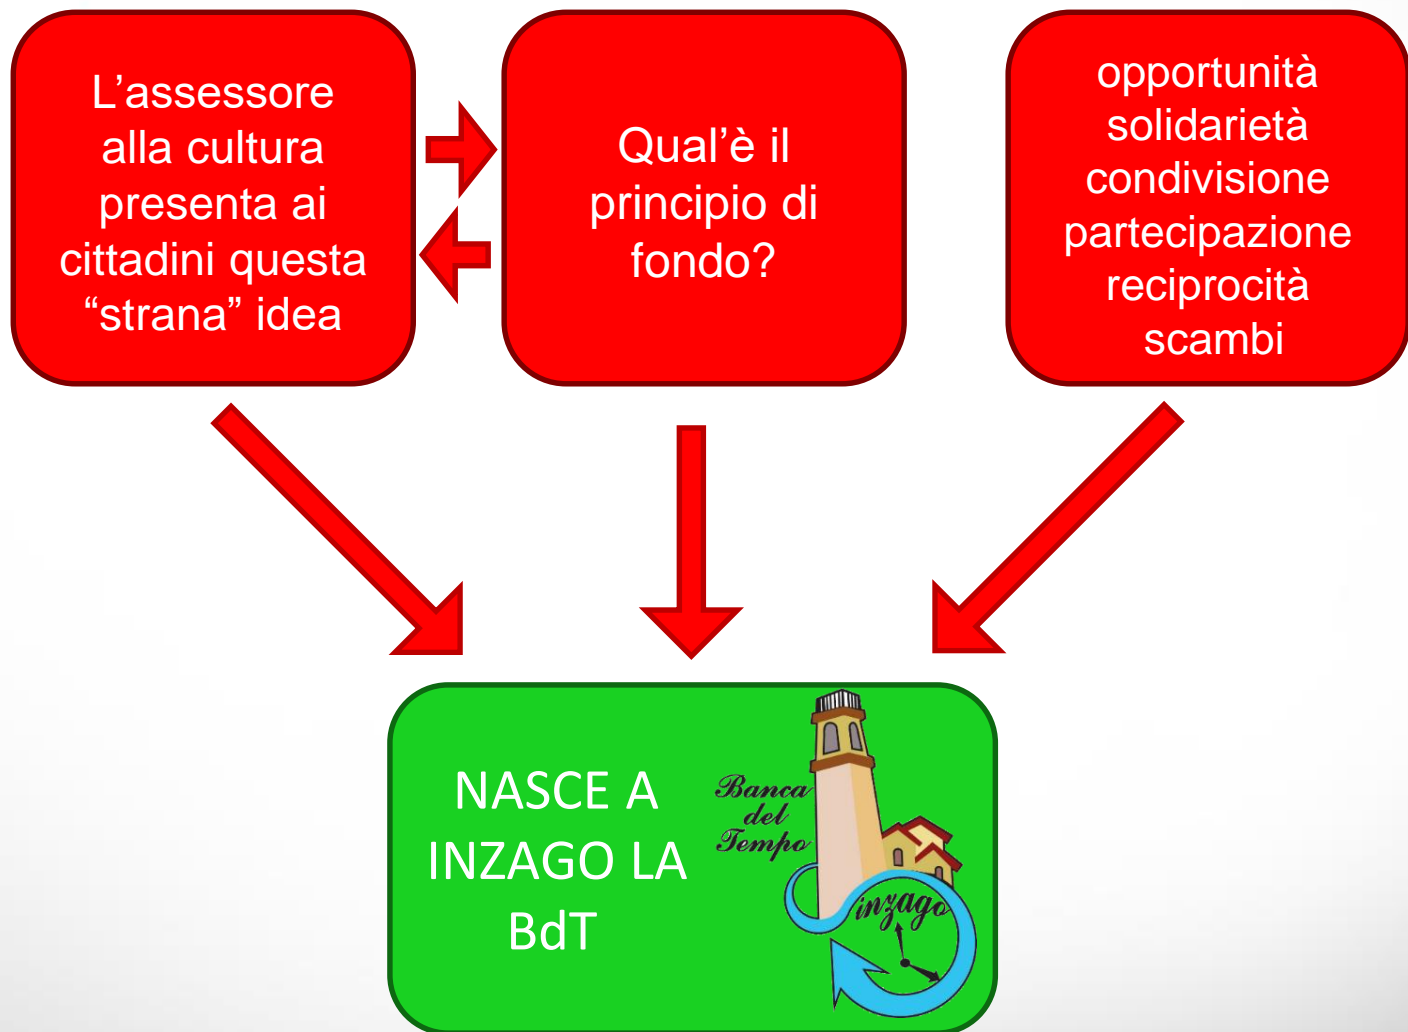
L’assessore alla cultura presenta ai cittadini questa “strana” idea

Qual’è il principio di fondo?

opportunità
solidarietà
condivisione
partecipazione
reciprocità
scambi

NASCE A INZAGO LA BdT

Banca del Tempo
inzago